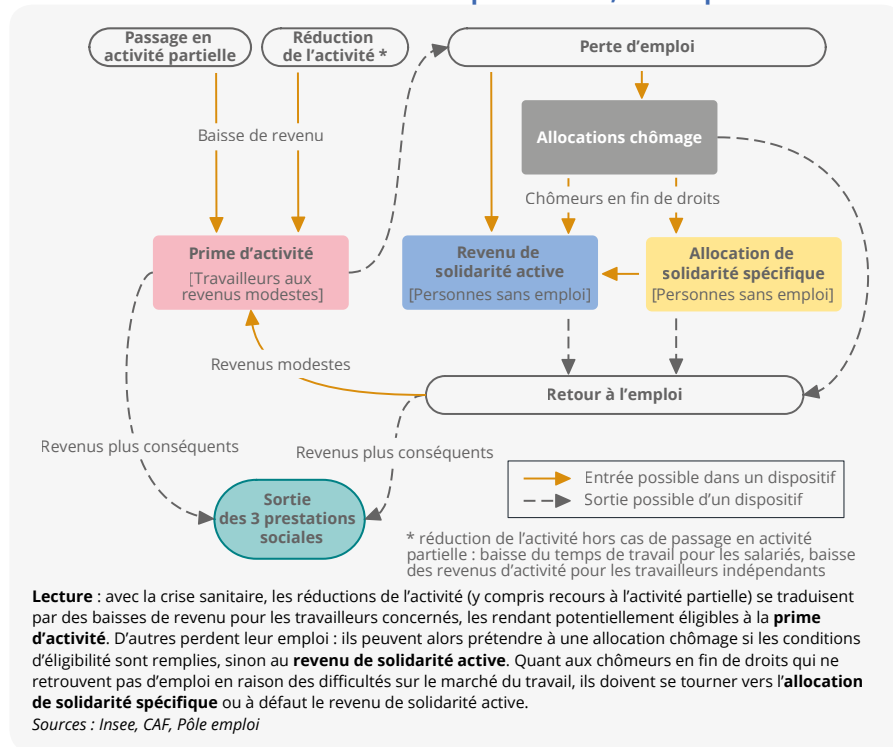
Passage en activité partielle

Réduction de l'activité *

Perte d'emploi

Baisse de revenu

Allocations chômage

Chômeurs en fin de droits

Prime d'activité
[Travailleurs aux revenus modestes]

Revenu de solidarité active
[Personnes sans emploi]

Allocation de solidarité spécifique
[Personnes sans emploi]

Revenus modestes

Retour à l'emploi

Revenus plus conséquents

Revenus plus conséquents

Entrée possible dans un dispositif

Sortie possible d'un dispositif

Sortie des 3 prestations sociales

* réduction de l'activité hors cas de passage en activité partielle : baisse du temps de travail pour les salariés, baisse des revenus d'activité pour les travailleurs indépendants

**Lecture** : avec la crise sanitaire, les réductions de l'activité (y compris recours à l'activité partielle) se traduisent par des baisses de revenu pour les travailleurs concernés, les rendant potentiellement éligibles à la **prime d'activité**. D'autres perdent leur emploi : ils peuvent alors prétendre à une allocation chômage si les conditions d'éligibilité sont remplies, sinon au **revenu de solidarité active**. Quant aux chômeurs en fin de droits qui ne retrouvent pas d'emploi en raison des difficultés sur le marché du travail, ils doivent se tourner vers l'**allocation de solidarité spécifique** ou à défaut le revenu de solidarité active.
*Sources : Insee, CAF, Pôle emploi*